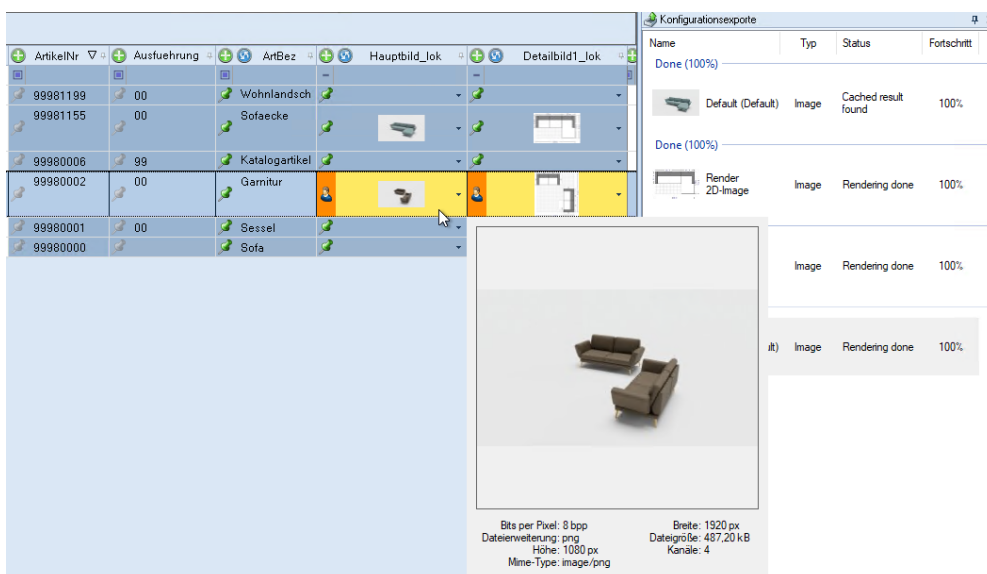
| ArtikelNr | Ausfuehrung | ArtBez | Hauptbild_lok | Detailbild1_lok |
|---|---|---|---|---|
| 99981199 | 00 | Wohnlandsch | | |
| 99981155 | 00 | Sofaecke | | |
| 99980006 | 99 | Katalogartikel | | |
| 99980002 | 00 | Garnitur | | |
| 99980001 | 00 | Sessel | | |
| 99980000 | | Sofa | | |

Konfigurationsexporte

| Name | Typ | Status | Fortschritt |
|---|---|---|---|
| Done (100%) | | | |
| Default (Default) | Image | Cached result found | 100% |
| Done (100%) | | | |
| Render 2D-Image | Image | Rendering done | 100% |
| | Image | Rendering done | 100% |
| ult) | Image | Rendering done | 100% |

Bits per Pixel: 8 bpp
Dateierweiterung: png
Höhe: 1080 px
Mime-Type: image/png
Breite: 1920 px
Dateigröße: 487,20 kB
Kanäle: 4